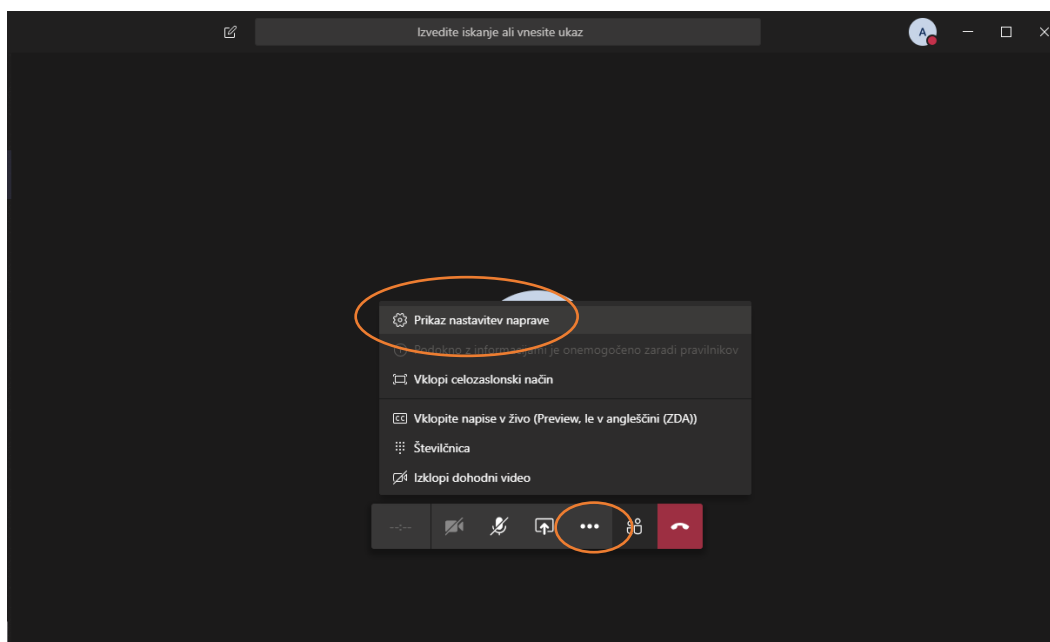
Izvedite iskanje ali vnesite ukaz

A

Prikaz nastavitev naprave

Podokno z informacijami je onemogočeno zaradi pravilnikov

Vklopi celozaslonski način

Vklopite napise v živo (Preview, le v angleščini (ZDA))

Številčnica

Izklopi dohodni video

--:--